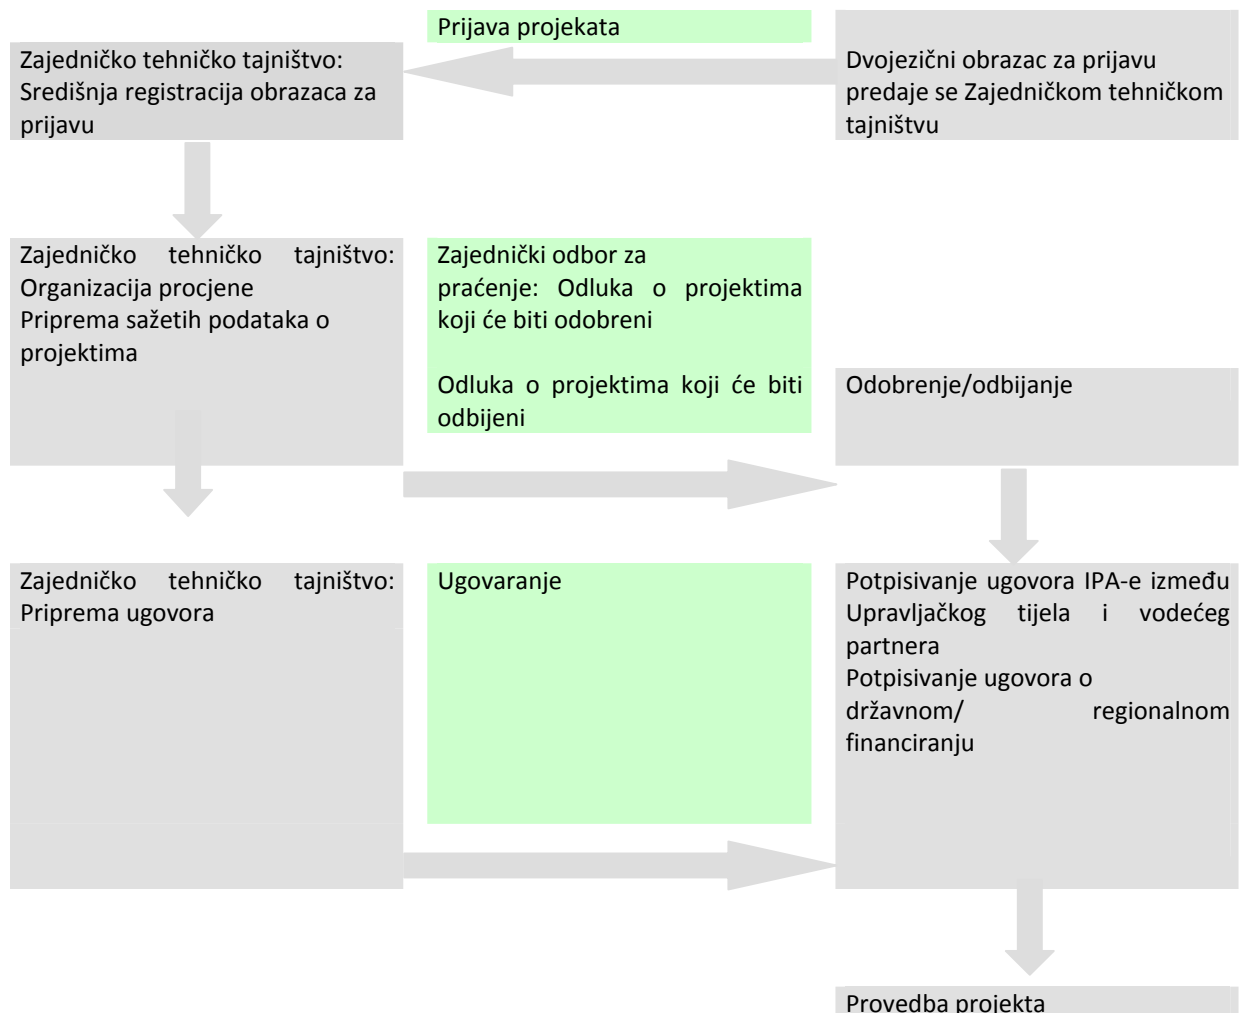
Prijava projekata

Zajedničko tehničko tajništvo: Središnja registracija obrazaca za prijavu

Dvojezični obrazac za prijavu predaje se Zajedničkom tehničkom tajništvu

Zajedničko tehničko tajništvo: Organizacija procjene
Priprema sažetih podataka o projektima

Zajednički odbor za praćenje: Odluka o projektima koji će biti odobreni

Odluka o projektima koji će biti odbijeni

Odobrenje/odbijanje

Zajedničko tehničko tajništvo: Priprema ugovora

Ugovaranje

Potpisivanje ugovora IPA-e između Upravljačkog tijela i vodećeg partnera
Potpisivanje ugovora o državnom/ regionalnom financiranju

Provedba projekta